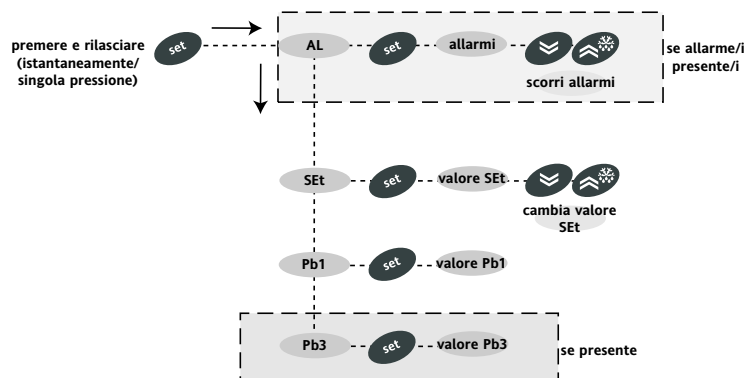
premere e rilasciare (istantaneamente/ singola pressione)

set

AL

set

allarmi

scorri allarmi

se allarme/i presente/i

SEt

set

valore SEt

cambia valore SEt

Pb1

set

valore Pb1

Pb3

set

valore Pb3

se presente